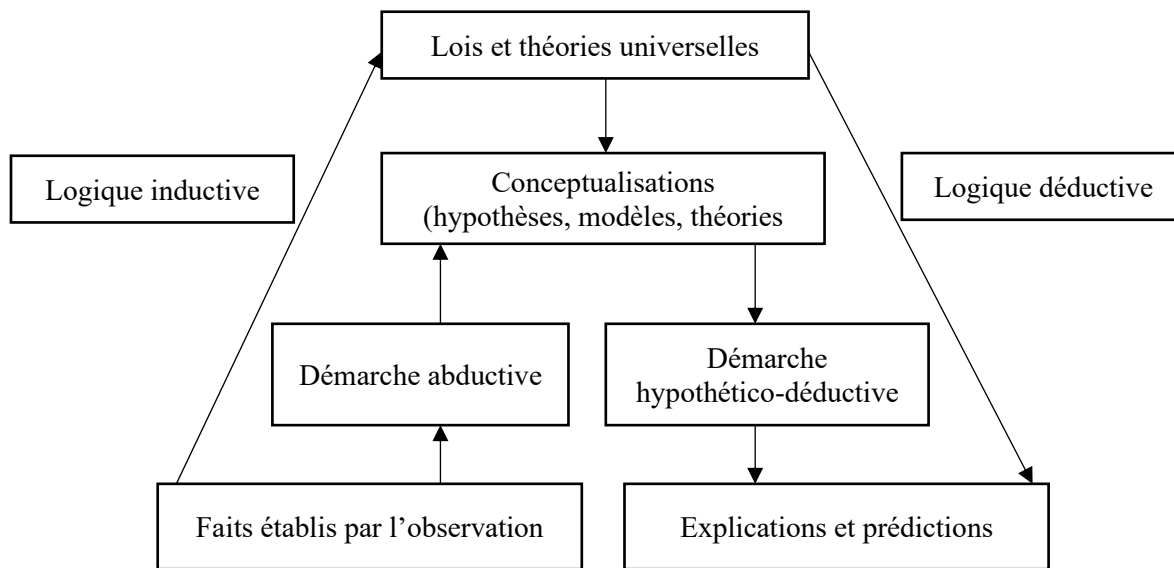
Lois et théories universelles

Logique inductive

Conceptualisations (hypothèses, modèles, théories

Logique déductive

Démarche abductive

Démarche hypothético-déductive

Faits établis par l'observation

Explications et prédictions